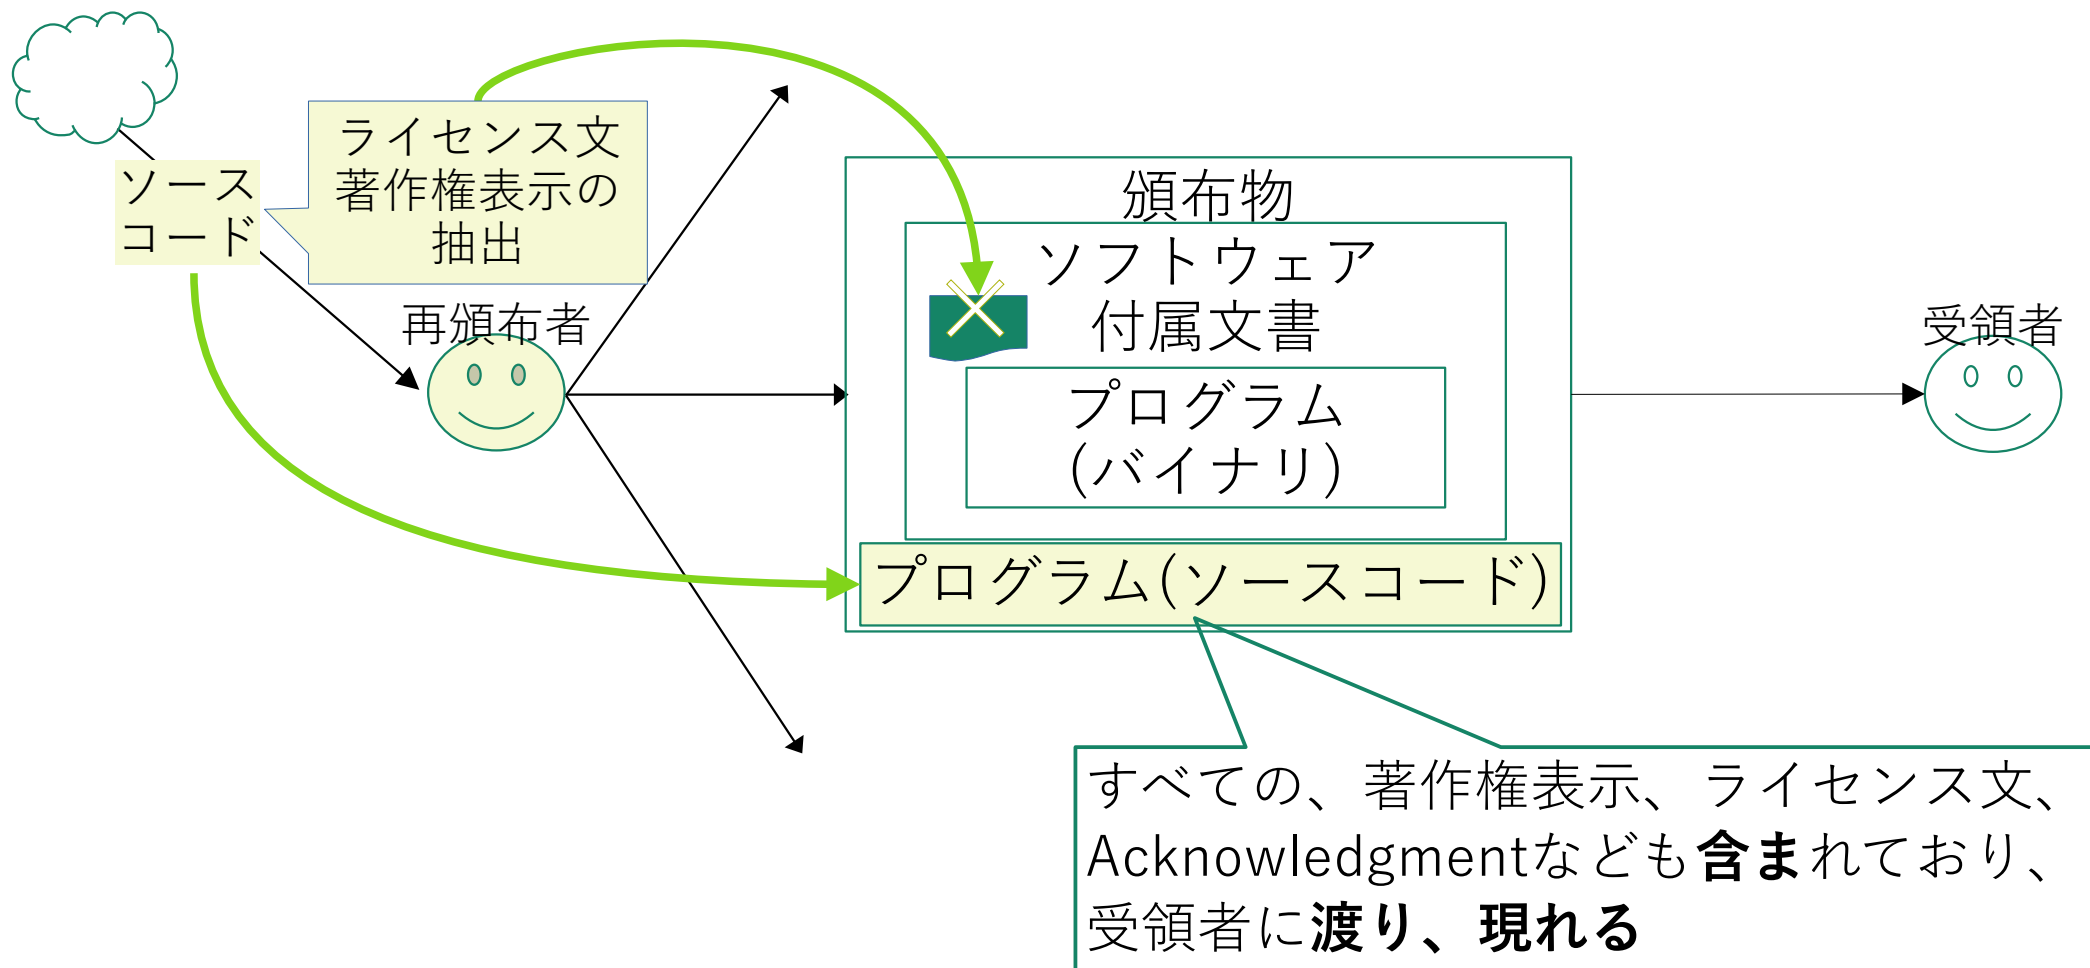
ソース
コード

ライセンス文
著作権表示の
抽出

再頒布者

頒布物

ソフトウェア
付属文書

プログラム
(バイナリ)

プログラム(ソースコード)

受領者

すべての、著作権表示、ライセンス文、Acknowledgmentなども**含ま**れており、受領者に**渡り、現れる**